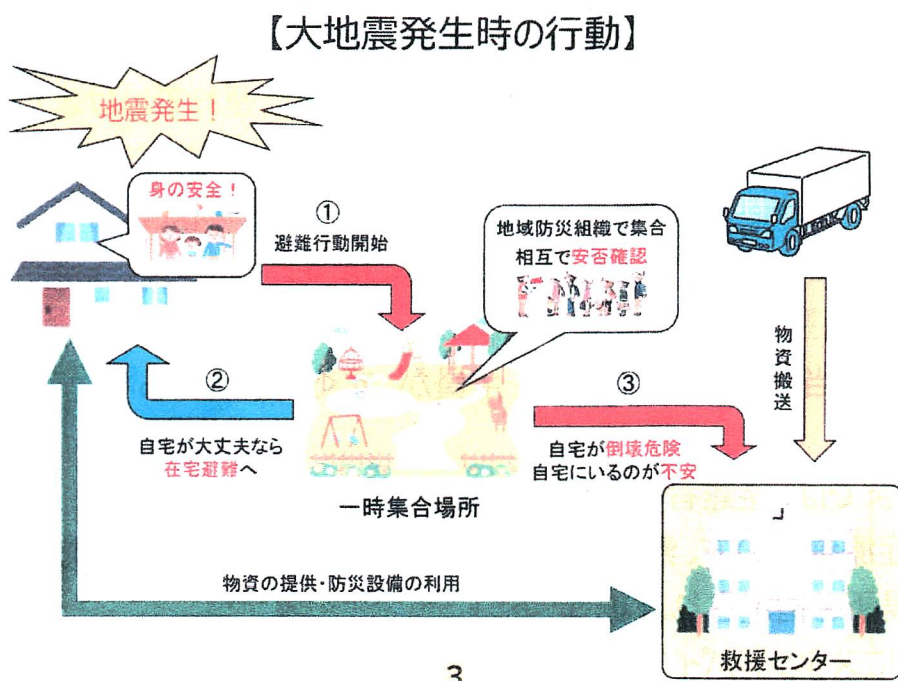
【大地震発生時の行動】

地震発生！

身の安全！

①
避難行動開始

地域防災組織で集合
相互で安否確認

物資搬送

②
自宅が大丈夫なら
在宅避難へ

一時集合場所

③
自宅が倒壊危険
自宅にいるのが不安

物資の提供・防災設備の利用

救援センター

3